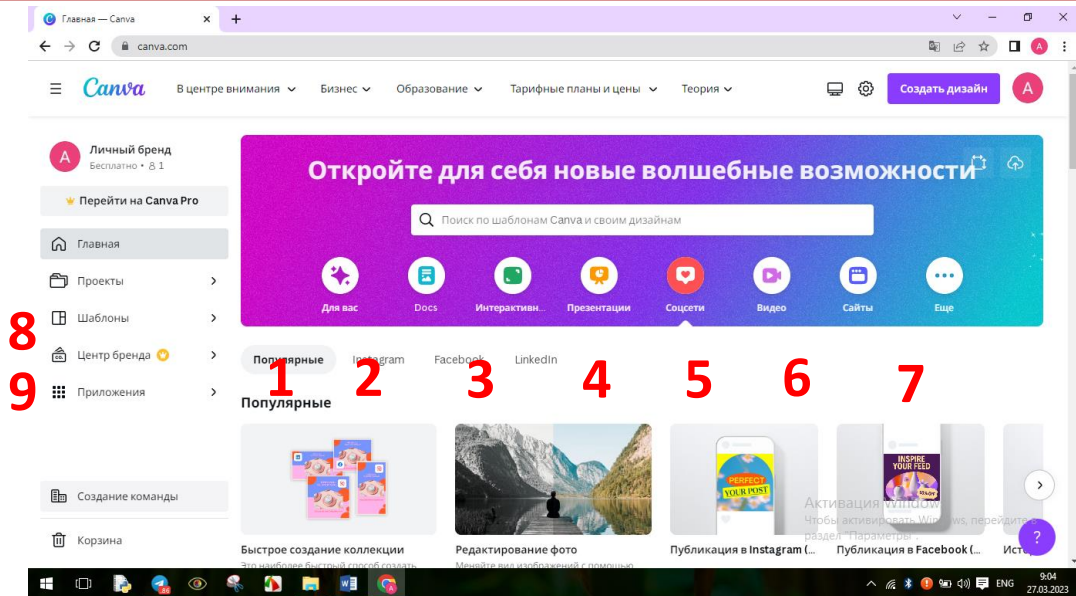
Главная — Canva
canva.com

Canva
В центре внимания
Бизнес
Образование
Тарифные планы и цены
Теория
Создать дизайн
A

A
Личный бренд
Бесплатно • 1
Перейти на Canva Pro
Главная
Проекты
Шаблоны
Центр бренда
Приложения

8
9

Откройте для себя новые волшебные возможности
Поиск по шаблонам Canva и своим дизайнам
Для вас
Docs
Интерактивн...
Презентации
Соцсети
Видео
Сайты
Еще

Популярные
Instagram
Facebook
LinkedIn

1 2 3 4 5 6 7

Популярные

PERFECT YOUR POST
INSPIRE YOUR FEED

Быстрое создание коллекции
Это наиболее быстрый способ создать
Редактирование фото
Меняйте вид изображений с помощью
Публикация в Instagram (...
Публикация в Facebook (...
Исто

Активация Windows
Чтобы активировать Windows, перейдите в раздел "Параметры".

Создание команды
Корзина

?
ENG
9:04
27.03.2023